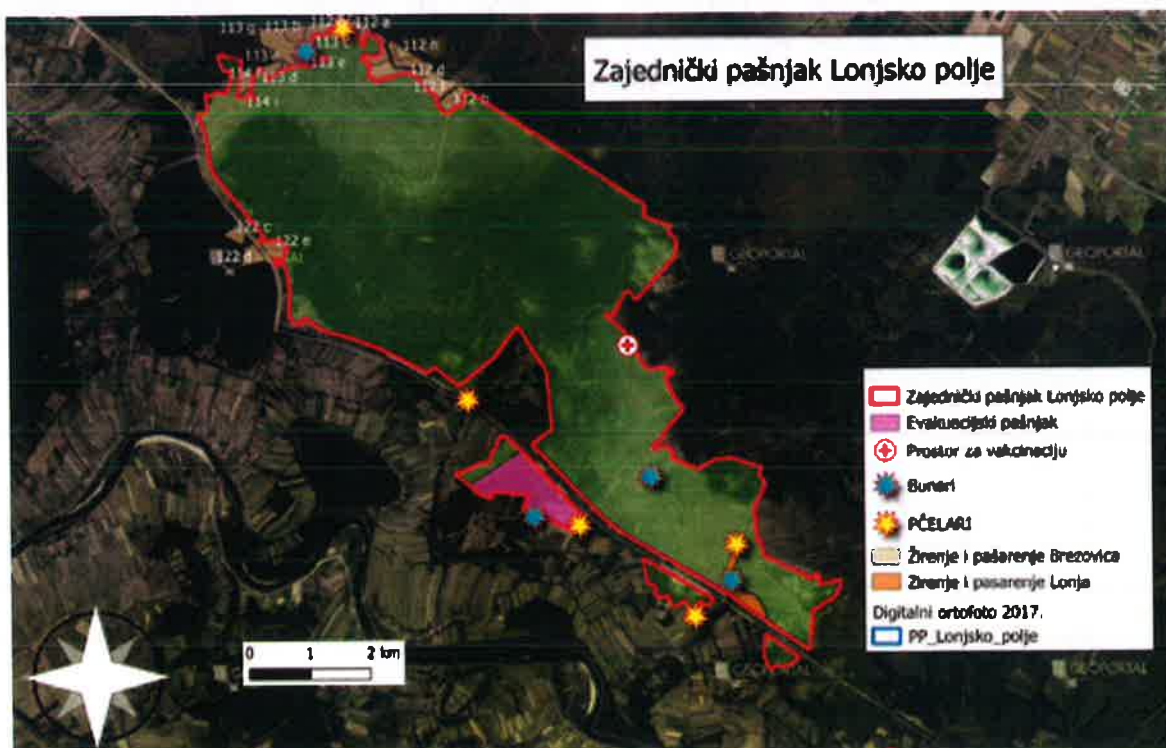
Zajednički pašnjak Lonjsko polje

113 a 113 b 112 c 112 e
113 112 e
114 a 113 d
114 112 d
112 c
122 c
122 e
122 d

GEOPORTAL
GEOPORTAL
GEOPORTAL
GEOPORTAL

Zajedniču pašnjak Lonjsko polje
Evakuacijski pašnjak
Prostor za vakcinaciju
Bunari
PČELARI
Žirenje i pašarenje Brezovica
Žirenje i pasarenje Lonja
Digitalni ortofoto 2017.
PP_Lonjsko_polje

0 1 2 km